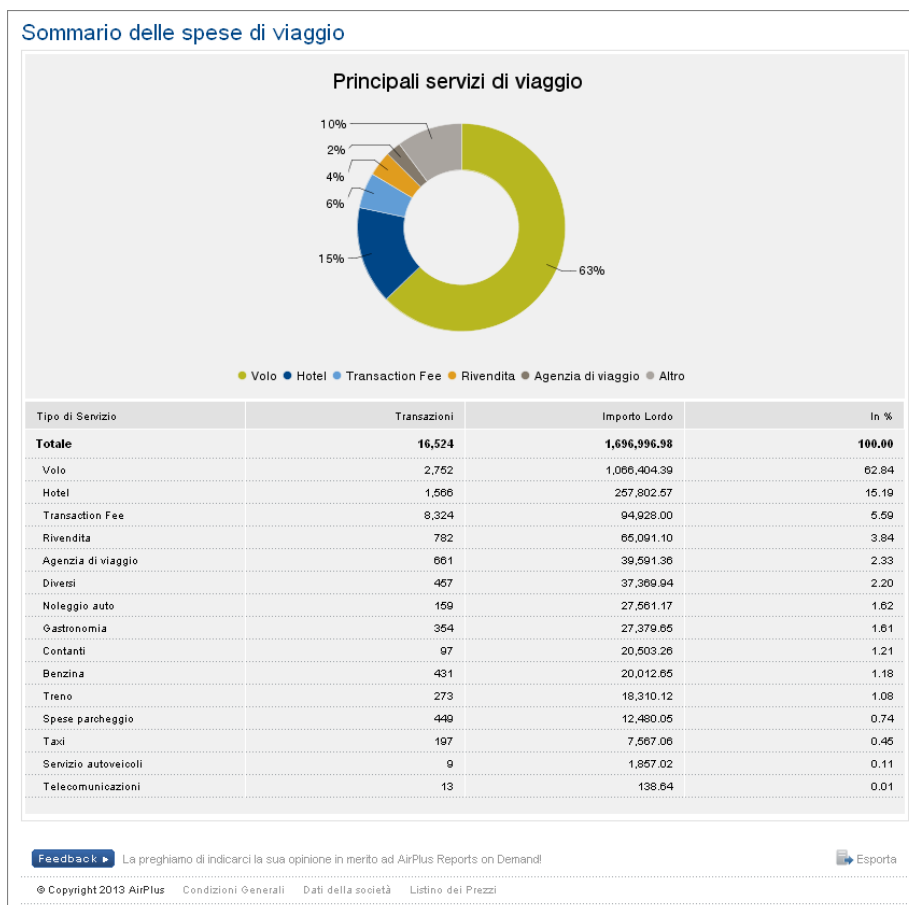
Sommario delle spese di viaggio

Principali servizi di viaggio

10%
2%
4%
6%
15%
63%

Volo Hotel Transaction Fee Rivendita Agenzia di viaggio Altro

| Tipo di Servizio | Transazioni | Importo Lordo | In % |
|---|---|---|---|
| **Totale** | **16,524** | **1,696,996.98** | **100.00** |
| Volo | 2,752 | 1,066,404.39 | 62.84 |
| Hotel | 1,566 | 257,802.57 | 15.19 |
| Transaction Fee | 8,324 | 94,928.00 | 5.59 |
| Rivendita | 782 | 65,091.10 | 3.84 |
| Agenzia di viaggio | 661 | 39,591.36 | 2.33 |
| Diversi | 457 | 37,369.94 | 2.20 |
| Noleggio auto | 159 | 27,561.17 | 1.62 |
| Gastronomia | 354 | 27,379.65 | 1.61 |
| Contanti | 97 | 20,503.26 | 1.21 |
| Benzina | 431 | 20,012.65 | 1.18 |
| Treno | 273 | 18,310.12 | 1.08 |
| Spese parcheggio | 449 | 12,480.05 | 0.74 |
| Taxi | 197 | 7,567.06 | 0.45 |
| Servizio autoveicoli | 9 | 1,857.02 | 0.11 |
| Telecomunicazioni | 13 | 138.64 | 0.01 |

Feedback ▸ La preghiamo di indicarci la sua opinione in merito ad AirPlus Reports on Demand!

Esporta

© Copyright 2013 AirPlus Condizioni Generali Dati della società Listino dei Prezzi